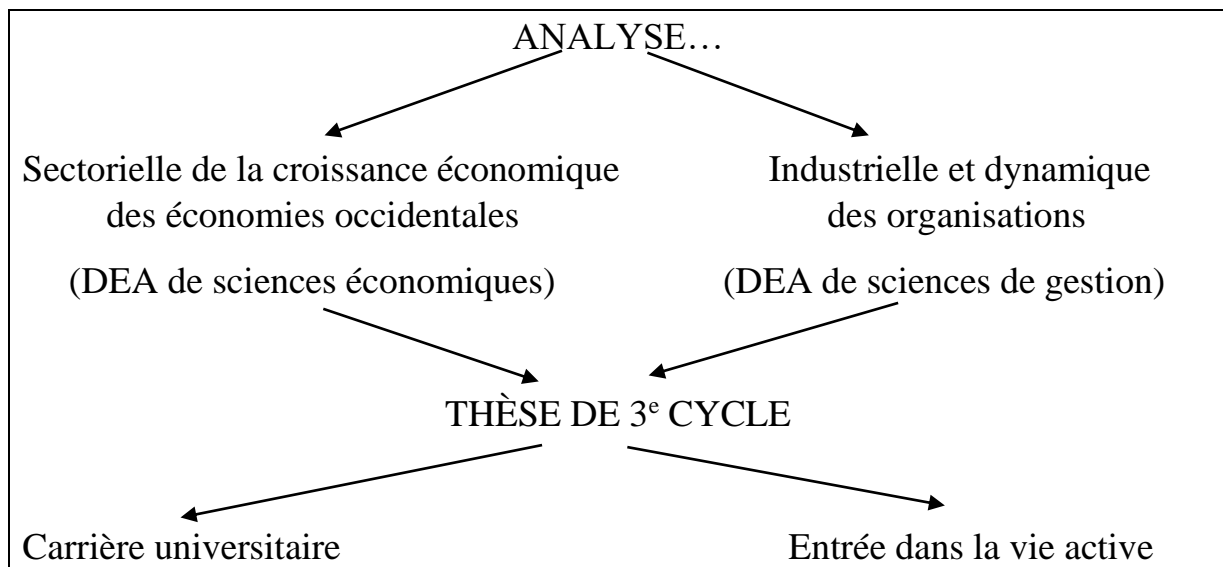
ANALYSE…

Sectorielle de la croissance économique des économies occidentales

(DEA de sciences économiques)

Industrielle et dynamique des organisations

(DEA de sciences de gestion)

THÈSE DE 3$^{e}$ CYCLE

Carrière universitaire

Entrée dans la vie active